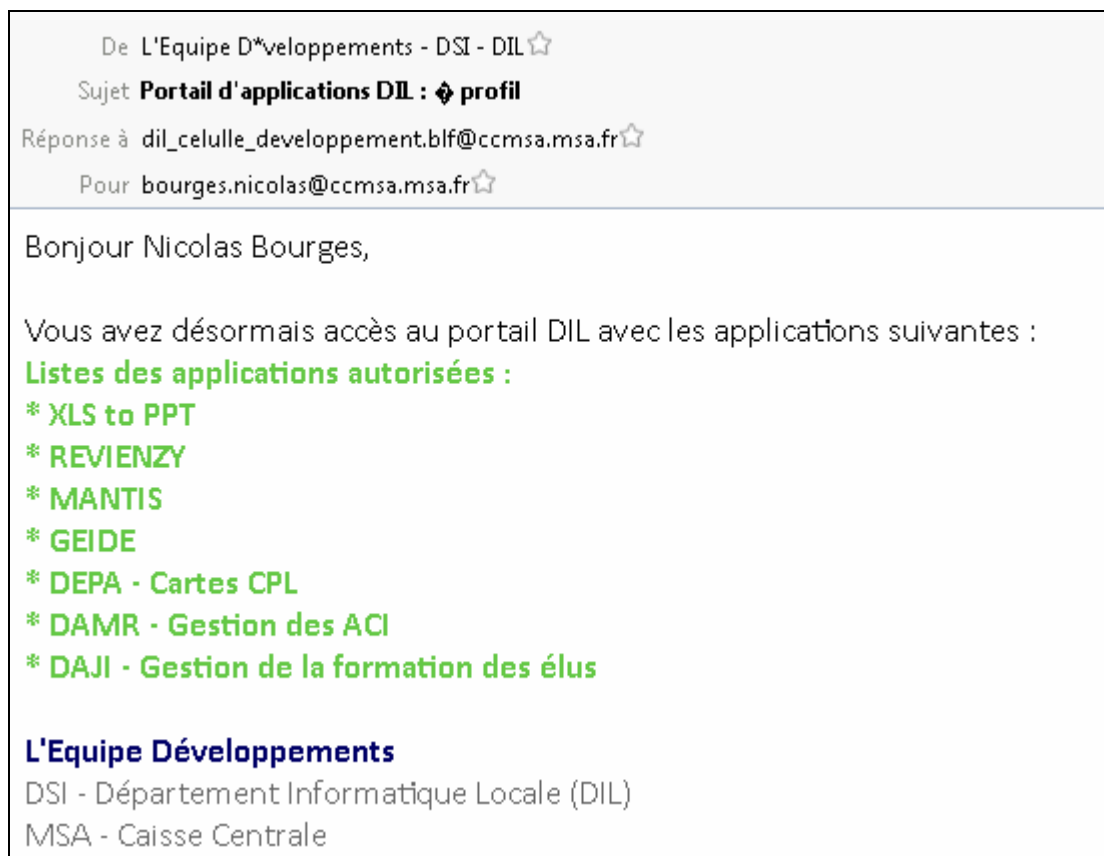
De L'Equipe D*veloppements - DSI - DIL

Sujet **Portail d'applications DIL : � profil**

Réponse à dil_celulle_developpement.blf@ccmsa.msa.fr

Pour bourges.nicolas@ccmsa.msa.fr

Bonjour Nicolas Bourges,

Vous avez désormais accès au portail DIL avec les applications suivantes :
Listes des applications autorisées :
* XLS to PPT
* REVIENZY
* MANTIS
* GEIDE
* DEPA - Cartes CPL
* DAMR - Gestion des ACI
* DAJI - Gestion de la formation des élus

L'Equipe Développements
DSI - Département Informatique Locale (DIL)
MSA - Caisse Centrale